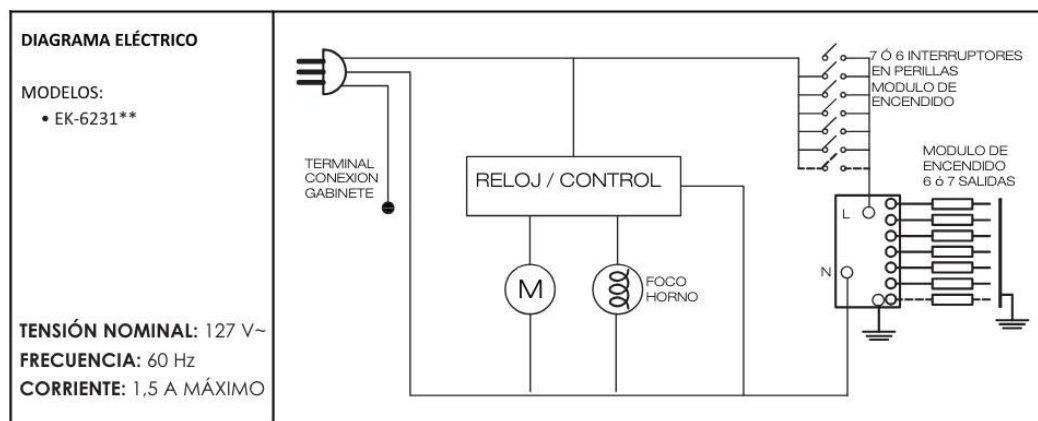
DIAGRAMA ELÉCTRICO

MODELOS:
• EK-6231**

TENSIÓN NOMINAL: 127 V~
FRECUENCIA: 60 Hz
CORRIENTE: 1,5 A MÁXIMO

TERMINAL CONEXION GABINETE

RELOJ / CONTROL

M

FOCO HORNO

7 Ó 6 INTERRUPTORES EN PERILLAS MODULO DE ENCENDIDO

MODULO DE ENCENDIDO 6 ó 7 SALIDAS

L

N